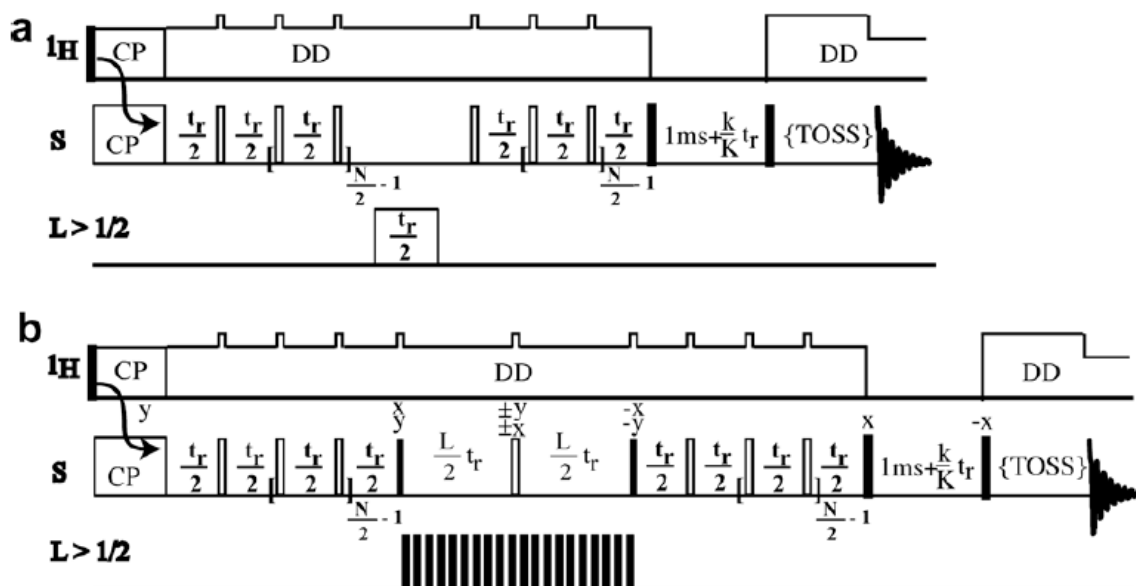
a
$^1$H
CP
DD
DD
S
CP
$\frac{t_r}{2}$ $\frac{t_r}{2}$ $\frac{t_r}{2}$
$\frac{N}{2}-1$
$\frac{t_r}{2}$ $\frac{t_r}{2}$ $\frac{t_r}{2}$
$\frac{N}{2}-1$
1ms+$\frac{k}{K}$t$_r$
{TOSS}
L > 1/2
$\frac{t_r}{2}$

b
$^1$H
CP
DD
DD
y
S
CP
$\frac{t_r}{2}$ $\frac{t_r}{2}$ $\frac{t_r}{2}$ $\frac{t_r}{2}$
$\frac{N}{2}-1$
x
y
$\frac{L}{2}$t$_r$
±y
±x
$\frac{L}{2}$t$_r$
-x
-y
$\frac{t_r}{2}$ $\frac{t_r}{2}$ $\frac{t_r}{2}$ $\frac{t_r}{2}$
$\frac{N}{2}-1$
x
1ms+$\frac{k}{K}$t$_r$
-x
{TOSS}
L > 1/2